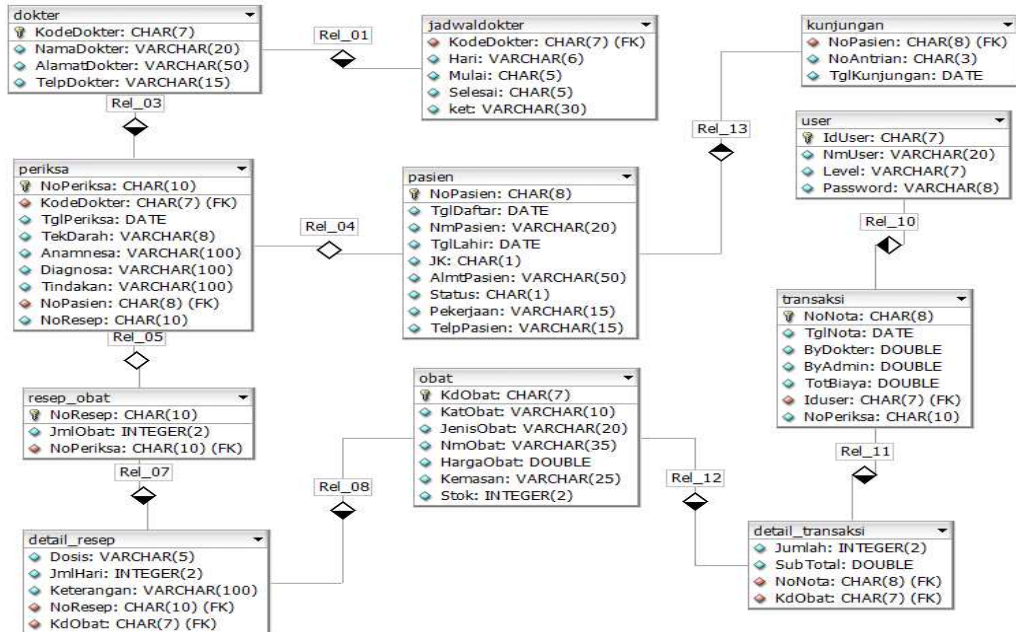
dokter
KodeDokter: CHAR(7)
NamaDokter: VARCHAR(20)
AlamatDokter: VARCHAR(50)
TelpDokter: VARCHAR(15)

Rel_01

jadwaldokter
KodeDokter: CHAR(7) (FK)
Hari: VARCHAR(6)
Mulai: CHAR(5)
Selesai: CHAR(5)
ket: VARCHAR(30)

kunjungan
NoPasien: CHAR(8) (FK)
NoAntrian: CHAR(3)
TglKunjungan: DATE

Rel_03

Rel_13

user
IdUser: CHAR(7)
NmUser: VARCHAR(20)
Level: VARCHAR(7)
Password: VARCHAR(8)

periksa
NoPeriksa: CHAR(10)
KodeDokter: CHAR(7) (FK)
TglPeriksa: DATE
TekDarah: VARCHAR(8)
Anamnesa: VARCHAR(100)
Diagnosa: VARCHAR(100)
Tindakan: VARCHAR(100)
NoPasien: CHAR(8) (FK)
NoResep: CHAR(10)

Rel_04

pasien
NoPasien: CHAR(8)
TglDaftar: DATE
NmPasien: VARCHAR(20)
TglLahir: DATE
JK: CHAR(1)
AlmtPasien: VARCHAR(50)
Status: CHAR(1)
Pekerjaan: VARCHAR(15)
TelpPasien: VARCHAR(15)

Rel_10

transaksi
NoNota: CHAR(8)
TglNota: DATE
ByDokter: DOUBLE
ByAdmin: DOUBLE
TotBiaya: DOUBLE
Iduser: CHAR(7) (FK)
NoPeriksa: CHAR(10)

Rel_05

resep_obat
NoResep: CHAR(10)
JmlObat: INTEGER(2)
NoPeriksa: CHAR(10) (FK)

obat
KdObat: CHAR(7)
KatObat: VARCHAR(10)
JenisObat: VARCHAR(20)
NmObat: VARCHAR(35)
HargaObat: DOUBLE
Kemasan: VARCHAR(25)
Stok: INTEGER(2)

Rel_07

Rel_08

Rel_12

Rel_11

detail_resep
Dosis: VARCHAR(5)
JmlHari: INTEGER(2)
Keterangan: VARCHAR(100)
NoResep: CHAR(10) (FK)
KdObat: CHAR(7) (FK)

detail_transaksi
Jumlah: INTEGER(2)
SubTotal: DOUBLE
NoNota: CHAR(8) (FK)
KdObat: CHAR(7) (FK)